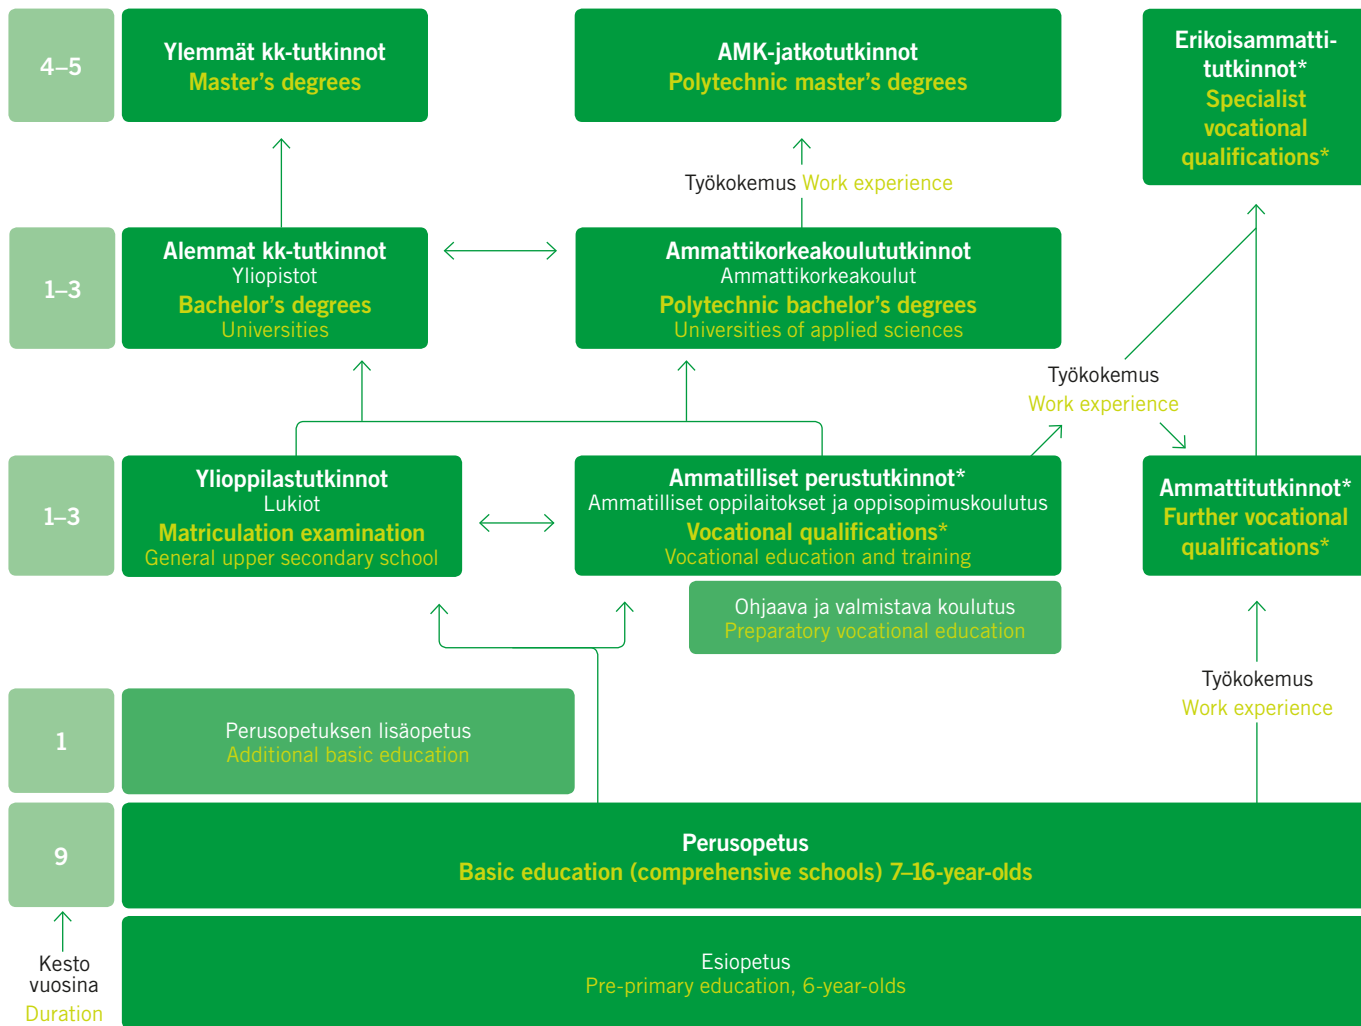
4–5

Ylemmät kk-tutkinnot
Master's degrees

AMK-jatkotutkinnot
Polytechnic master's degrees

Erikoisammattitutkinnot*
Specialist vocational qualifications*

Työkokemus Work experience

1–3

Alemmat kk-tutkinnot
Yliopistot
Bachelor's degrees
Universities

Ammattikorkeakoulututkinnot
Ammattikorkeakoulut
Polytechnic bachelor's degrees
Universities of applied sciences

Työkokemus
Work experience

1–3

Ylioppilastutkinnot
Lukiot
Matriculation examination
General upper secondary school

Ammatilliset perustutkinnot*
Ammatilliset oppilaitokset ja oppisopimuskoulutus
Vocational qualifications*
Vocational education and training

Ammattitutkinnot*
Further vocational qualifications*

Ohjaava ja valmistava koulutus
Preparatory vocational education

Työkokemus
Work experience

1

Perusopetuksen lisäopetus
Additional basic education

9

Perusopetus
Basic education (comprehensive schools) 7–16-year-olds

Kesto vuosina
Duration

Esiopetus
Pre-primary education, 6-year-olds